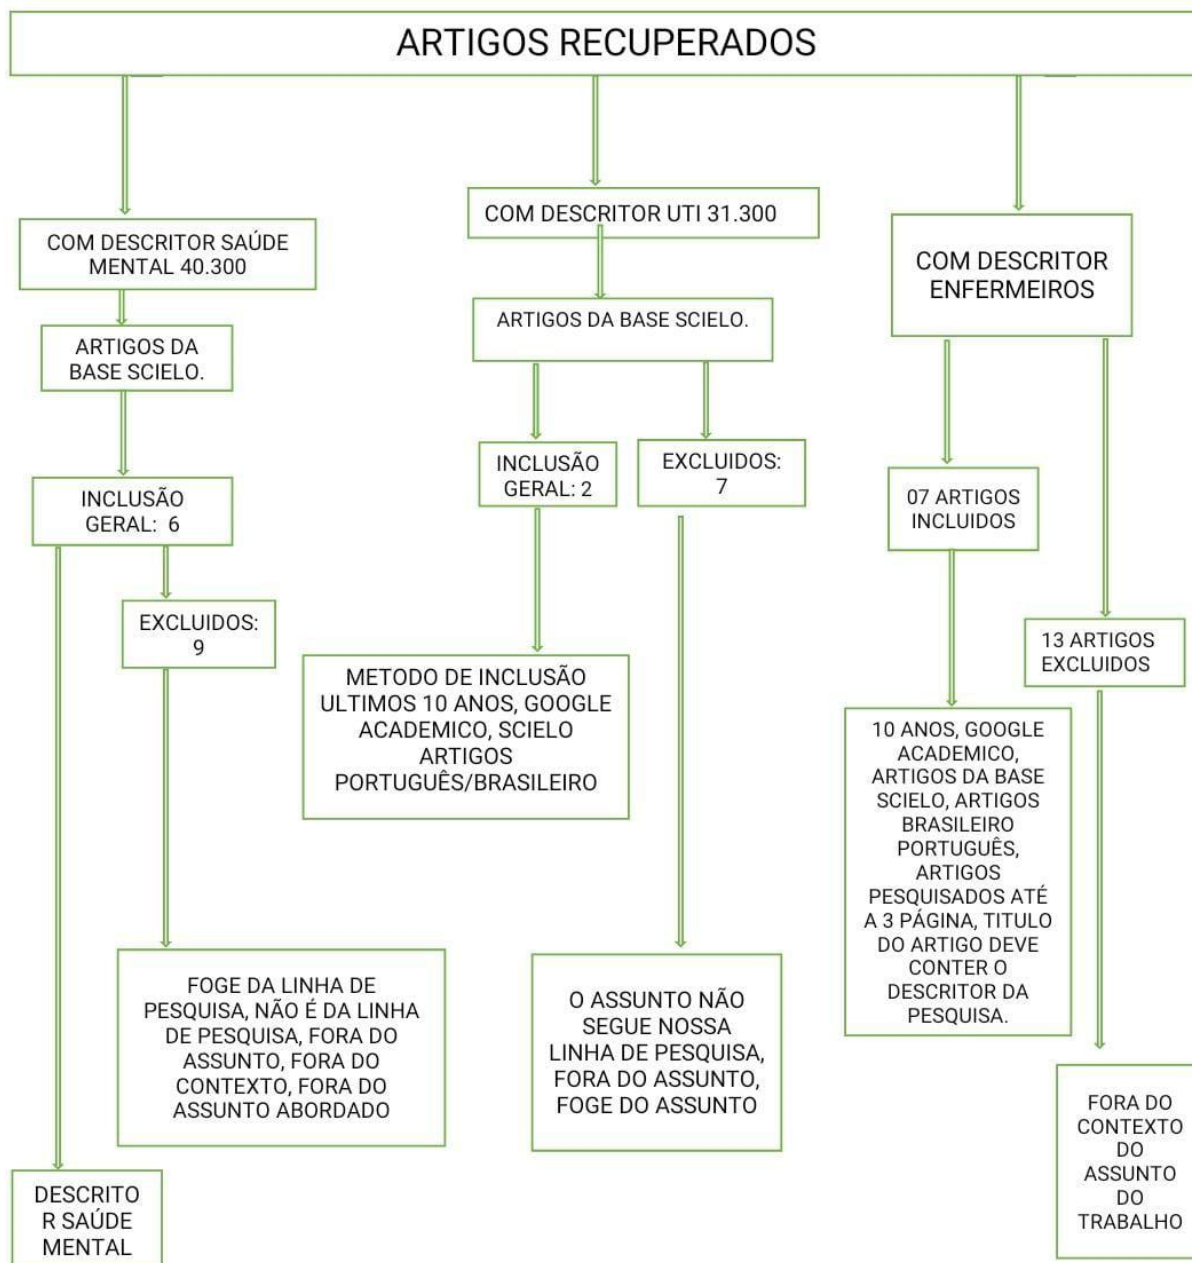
ARTIGOS RECUPERADOS

COM DESCRITOR SAÚDE MENTAL 40.300

ARTIGOS DA BASE SCIELO.

INCLUSÃO GERAL: 6

EXCLUIDOS: 9

FOGE DA LINHA DE PESQUISA, NÃO É DA LINHA DE PESQUISA, FORA DO ASSUNTO, FORA DO CONTEXTO, FORA DO ASSUNTO ABORDADO

DESCRITO R SAÚDE MENTAL

COM DESCRITOR UTI 31.300

ARTIGOS DA BASE SCIELO.

INCLUSÃO GERAL: 2

EXCLUIDOS: 7

METODO DE INCLUSÃO ULTIMOS 10 ANOS, GOOGLE ACADEMICO, SCIELO ARTIGOS PORTUGUÊS/BRASILEIRO

O ASSUNTO NÃO SEGUE NOSSA LINHA DE PESQUISA, FORA DO ASSUNTO, FOGE DO ASSUNTO

COM DESCRITOR ENFERMEIROS

07 ARTIGOS INCLUIDOS

10 ANOS, GOOGLE ACADEMICO, ARTIGOS DA BASE SCIELO, ARTIGOS BRASILEIRO PORTUGUÊS, ARTIGOS PESQUISADOS ATÉ A 3 PÁGINA, TITULO DO ARTIGO DEVE CONTER O DESCRITOR DA PESQUISA.

13 ARTIGOS EXCLUIDOS

FORA DO CONTEXTO DO ASSUNTO DO TRABALHO